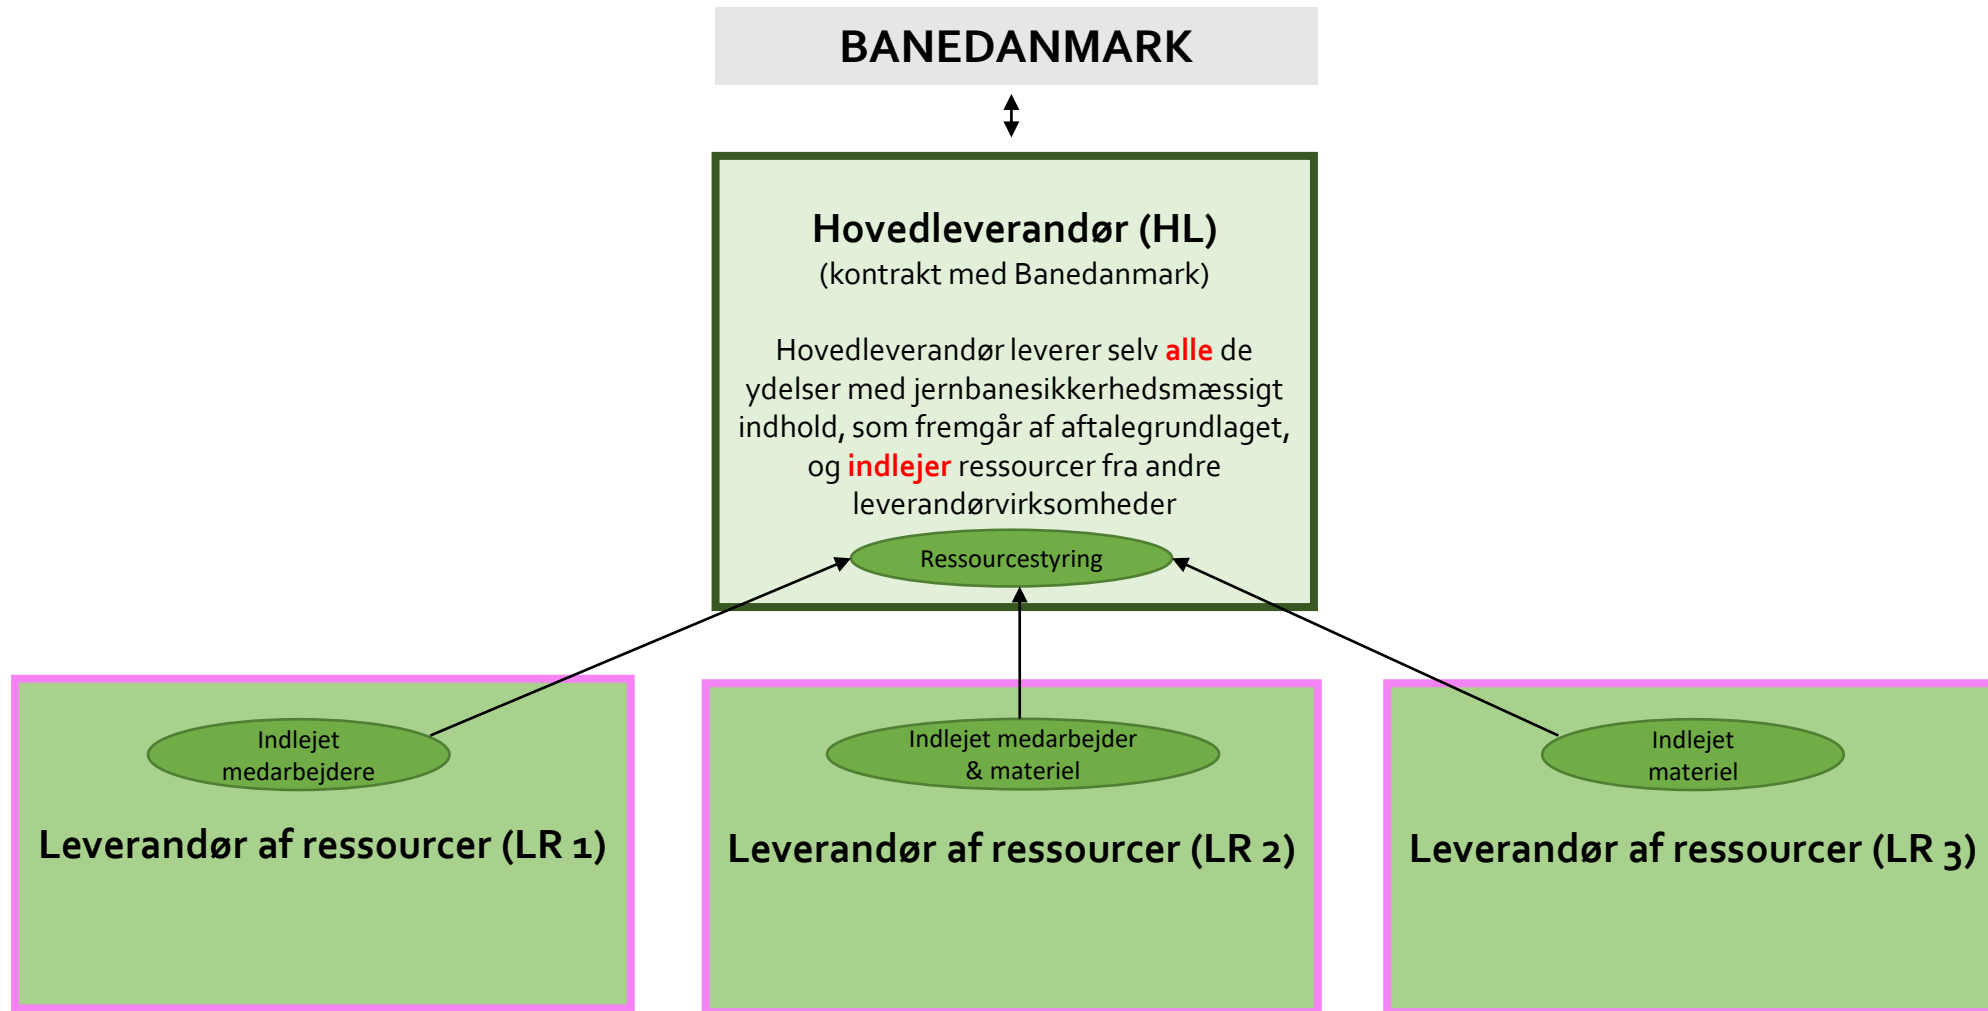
BANEDANMARK

Hovedleverandør (HL)
(kontrakt med Banedanmark)

Hovedleverandør leverer selv alle de ydelser med jernbanesikkerhedsmæssigt indhold, som fremgår af aftalegrundlaget, og indlejer ressourcer fra andre leverandørvirksomheder

Ressourcestyring

Indlejet medarbejdere

Leverandør af ressourcer (LR 1)

Indlejet medarbejder & materiel

Leverandør af ressourcer (LR 2)

Indlejet materiel

Leverandør af ressourcer (LR 3)